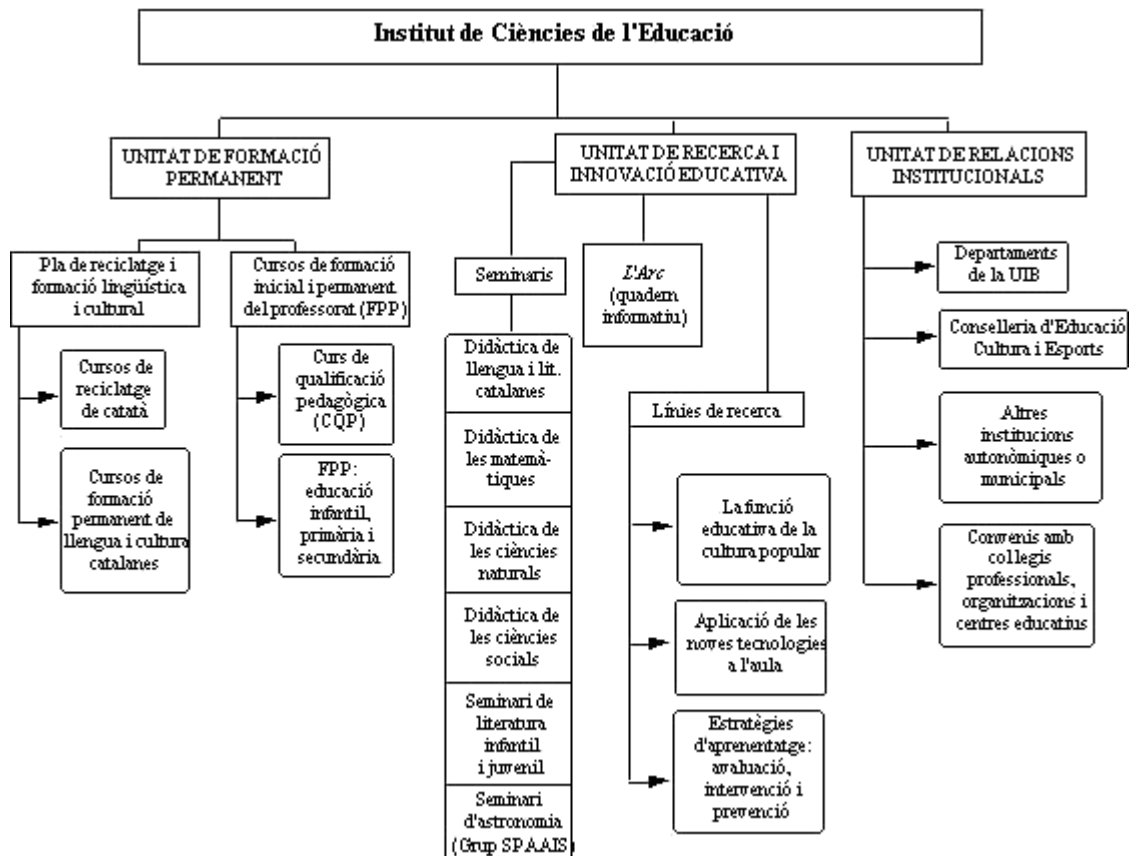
Institut de Ciències de l'Educació

UNITAT DE FORMACIÓ PERMANENT

Pla de reciclatge i formació lingüística i cultural

Cursos de reciclatge de catatà

Cursos de formació permanent de llengua i cultura catalanes

Cursos de formació inicial i permanent del professorat (FPP)

Curs de qualificació pedagògica (CQP)

FPP: educació infantil, primària i secundària

UNITAT DE RECERCA I INNOVACIÓ EDUCATIVA

Seminaris

Didàctica de llengua i lit. catalanes

Didàctica de les matemàtiques

Didàctica de les ciències naturals

Didàctica de les ciències socials

Seminari de literatura infantil i juvenil

Seminari d'astronomia (Grup SPAAIS)

L'Arc (quadern informatiu)

Línies de recerca

La funció educativa de la cultura popular

Aplicació de les noves tecnologies a l'aula

Estratègies d'aprenentatge: avaluació, intervenció i prevenció

UNITAT DE RELACIONS INSTITUCIONALS

Departaments de la UIB

Conselleria d'Educació Cultura i Esports

Altres institucions autonòmiques o municipals

Convenis amb col·legis professionals, organitzacions i centres educatius